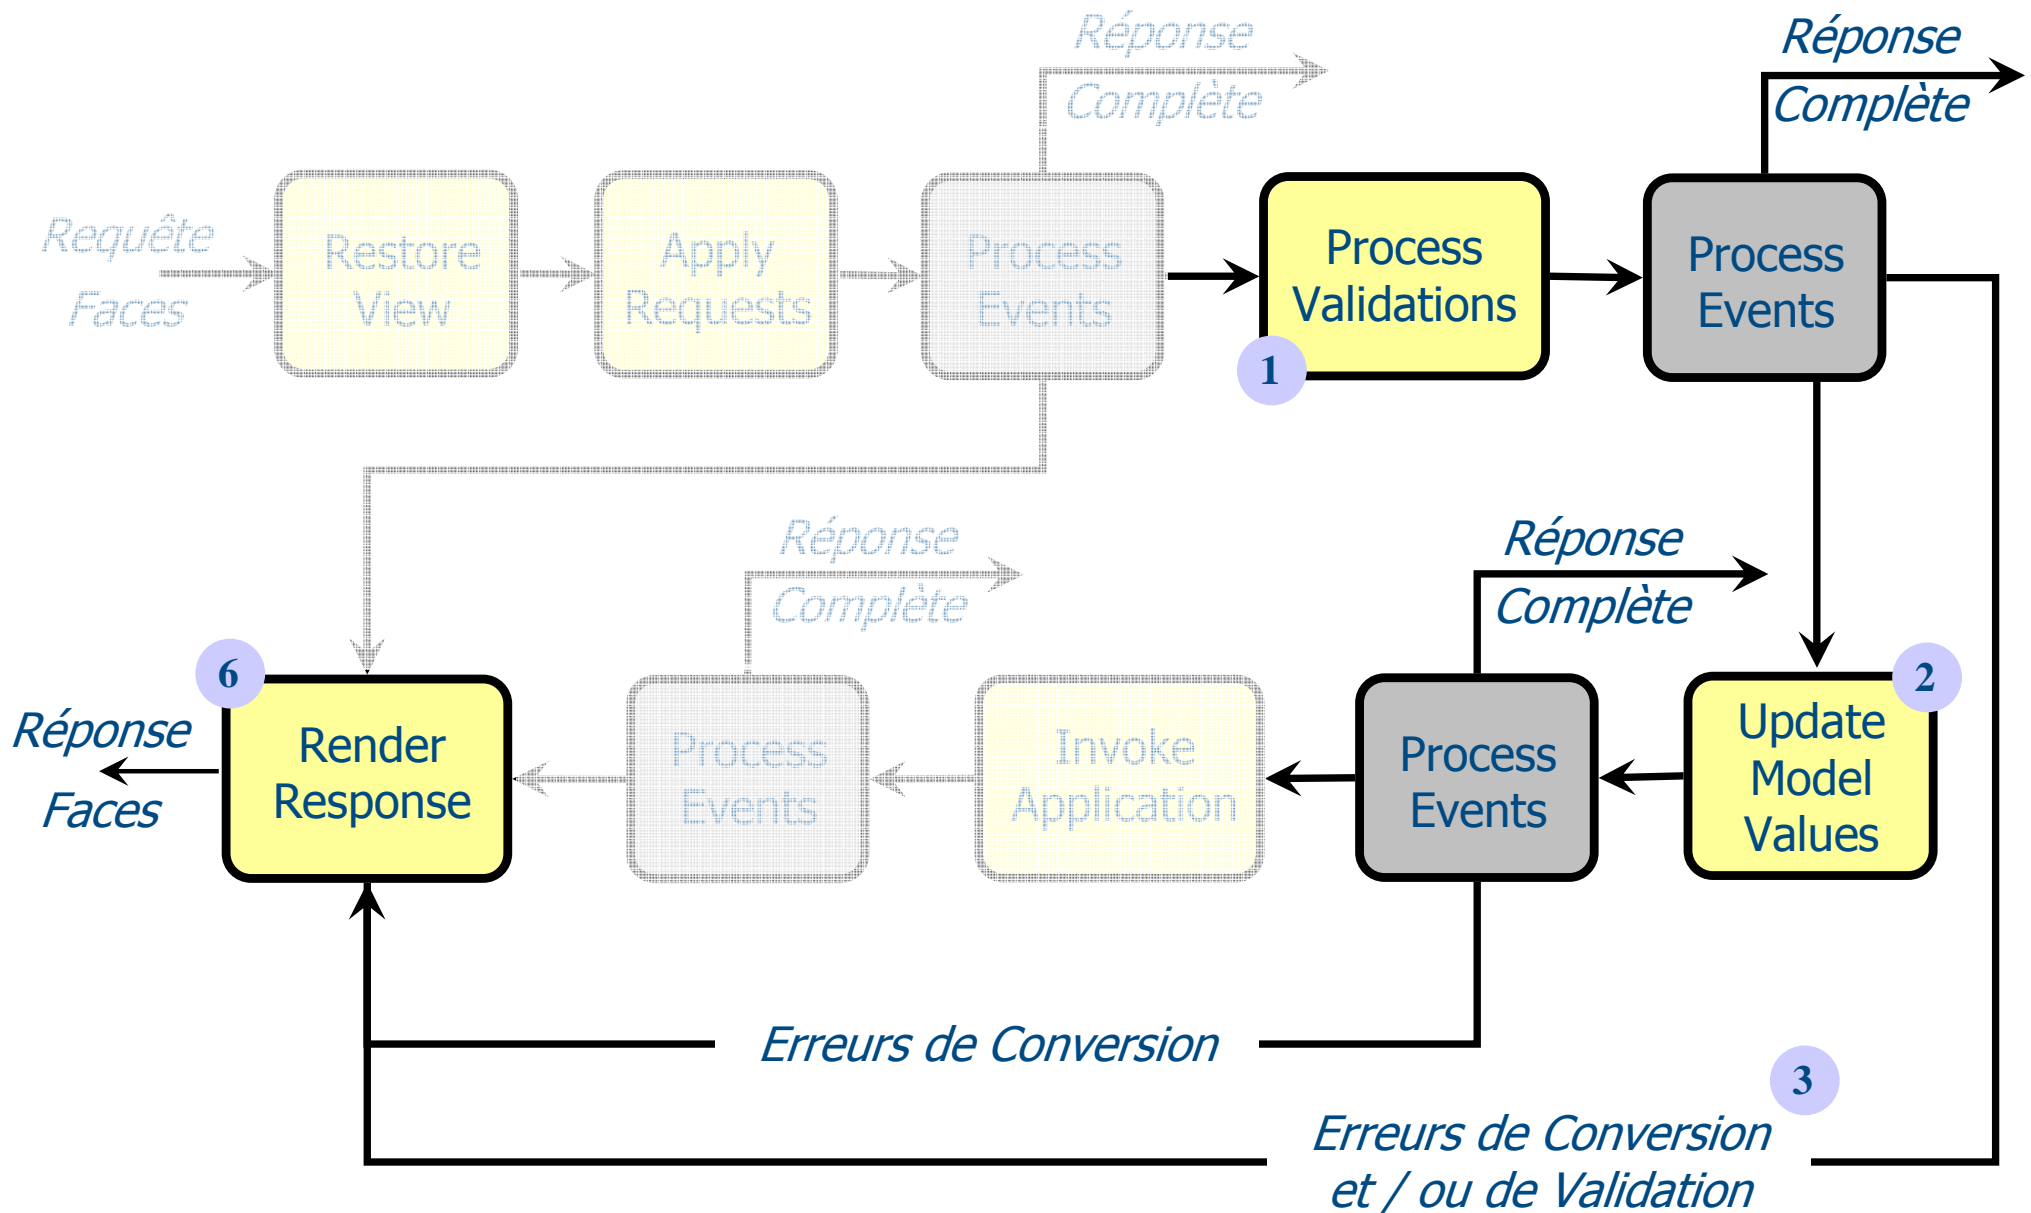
Réponse Complète

Réponse Complète

Requête Faces

Restore View

Apply Requests

Process Events

Process Validations

1

Process Events

Réponse Complète

Réponse Complète

6

Réponse Faces

Render Response

Process Events

Invoke Application

Process Events

Update Model Values

2

Erreurs de Conversion

3

Erreurs de Conversion et / ou de Validation